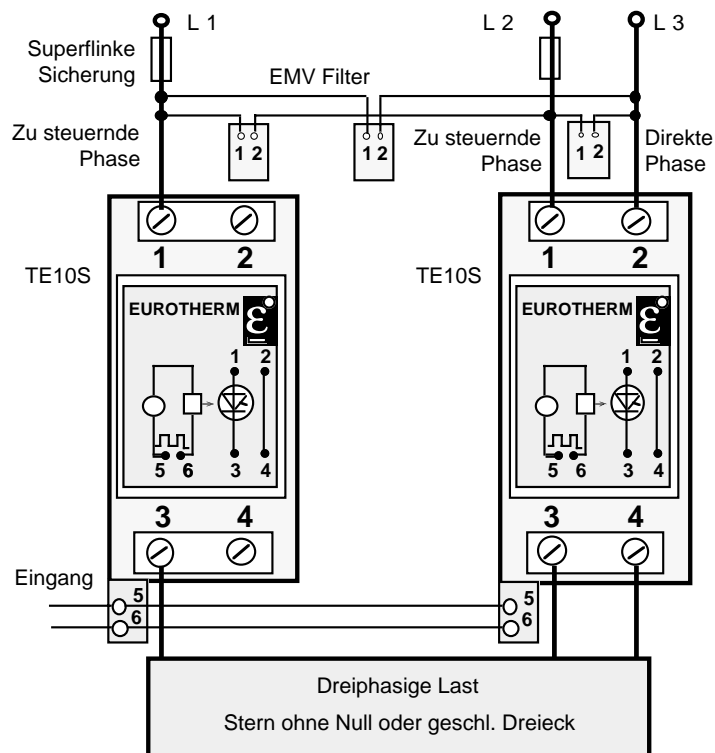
L 1

L 2

L 3

Superflinke Sicherung

EMV Filter

Zu steuernde Phase

1 2

1 2

Zu steuernde Phase

1 2

Direkte Phase

1

2

TE10S

EUROTHERM

1

2

5

6

3

4

3

4

TE10S

1

2

EUROTHERM

1

2

5

6

3

4

3

4

Eingang

5

6

5

6

Dreiphasige Last

Stern ohne Null oder geschl. Dreieck